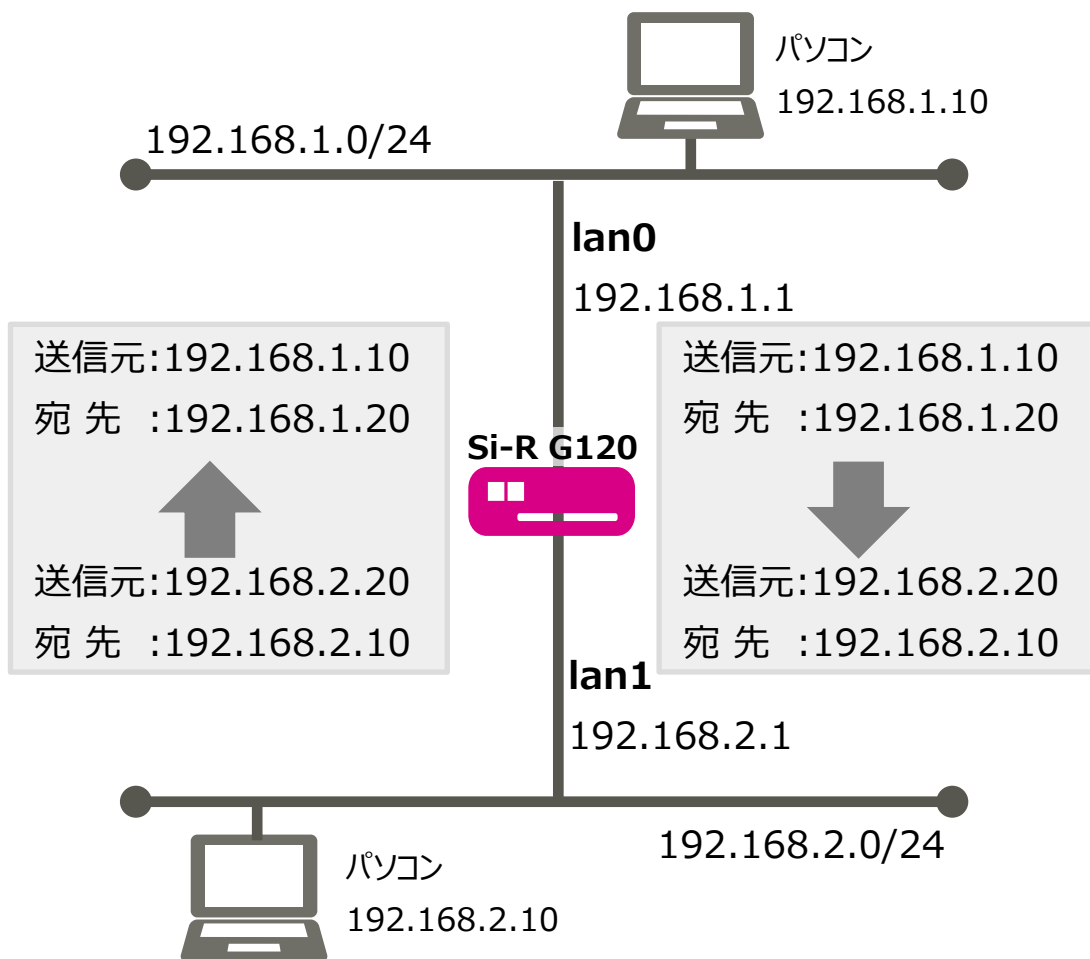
パソコン
192.168.1.10

192.168.1.0/24

lan0
192.168.1.1

送信元:192.168.1.10
宛 先 :192.168.1.20

送信元:192.168.2.20
宛 先 :192.168.2.10

Si-R G120

送信元:192.168.1.10
宛 先 :192.168.1.20

送信元:192.168.2.20
宛 先 :192.168.2.10

lan1
192.168.2.1

192.168.2.0/24

パソコン
192.168.2.10